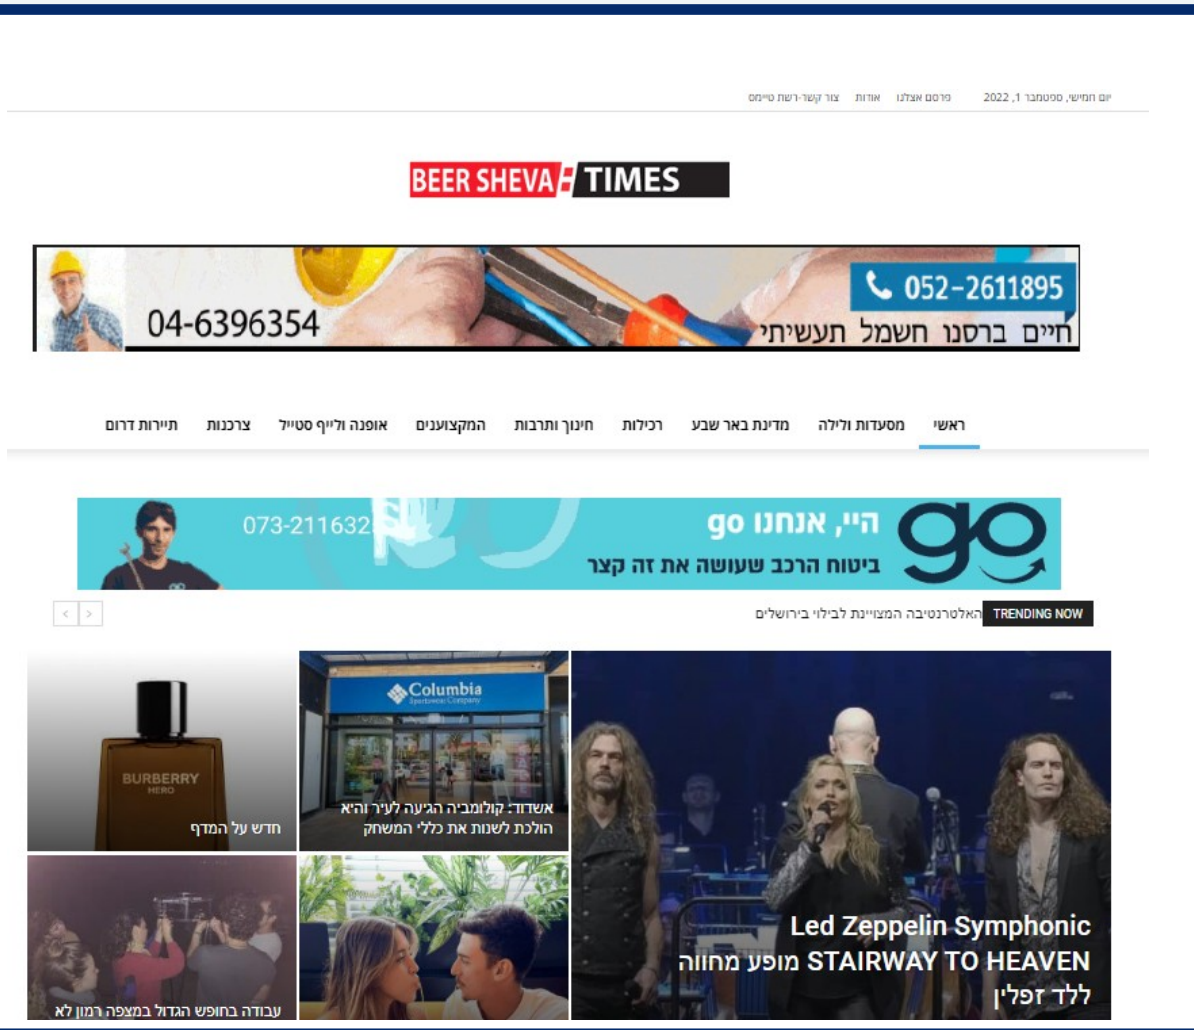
יום חמישי, ספטמבר 1, 2022 פרסם אצלנו אודות צור קשר-רשת טיימס

BEER SHEVA TIMES

052-2611895
חיים ברסנו חשמל תעשיתי
04-6396354

ראשי מסעדות ולילה מדינת באר שבע רכילות חינוך ותרבות המקצוענים אופנה ולייף סטייל צרכנות תיירות דרום

היי, אנחנו go
ביטוח הרכב שעושה את זה קצר
073-211632

TRENDING NOW האלטרנטיבה המצויינת לבילוי בירושלים

Columbia
Sportswear Company

BURBERRY
HERO

אשדוד: קולומביה הגיעה לעיר והיא הולכת לשנות את כללי המשחק

חדש על המדף

Led Zeppelin Symphonic
STAIRWAY TO HEAVEN מופע מחווה ללד זפלין

עבודה בחופש הגדול במצפה רמון לא